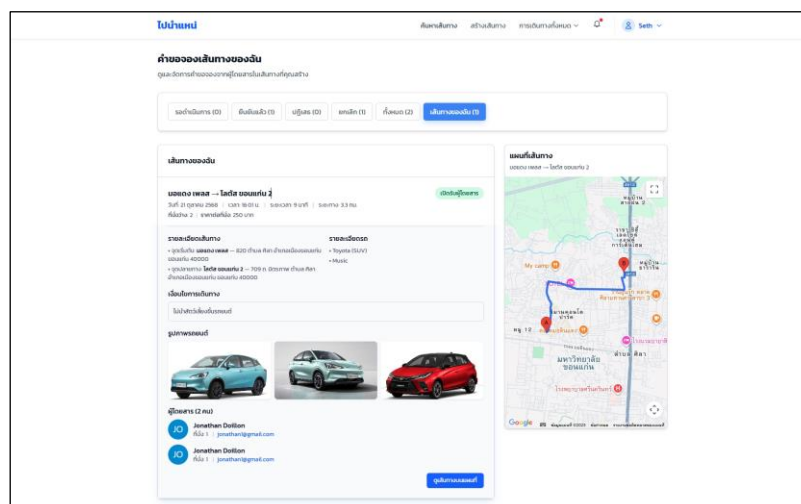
ไปนำแหน่  ค้นหาเส้นทาง  สร้างเส้นทาง  การเดินทางทั้งหมด  Seth

คำขอจองเส้นทางของฉัน
ดูและจัดการคำขอจองจากผู้โดยสารในเส้นทางที่คุณสร้าง

รอดำเนินการ (0)  ยืนยันแล้ว (1)  ปฏิเสธ (0)  ยกเลิก (1)  ทั้งหมด (2)  เส้นทางของฉัน (1)

เส้นทางของฉัน

มอยดง เพลส → โลตัส ขอนแก่น 2  เปิดรับผู้โดยสาร
วันที่ 21 ตุลาคม 2568 | เวลา 18:01 น. | ระยะเวลา 9 นาที | ระยะทาง 3.3 กม.
ที่นั่งว่าง 2 | ราคาต่อที่นั่ง 250 บาท

รายละเอียดเส้นทาง
• จุดเริ่มต้น: มอยดง เพลส — 820 ตำบล ศิลา อำเภอเมืองขอนแก่น ขอนแก่น 40000
• จุดปลายทาง: โลตัส ขอนแก่น 2 — 709 ถ. มิตรภาพ ตำบล ศิลา อำเภอเมืองขอนแก่น ขอนแก่น 40000

รายละเอียดรถ
• Toyota (SUV)
• Music

เงื่อนไขการเดินทาง
ไม่นำสัตว์เลี้ยงขึ้นรถยนต์

รูปภาพรถยนต์

ผู้โดยสาร (2 คน)
JO Jonathan Dollion
ที่นั่ง 1 | jonathan1@gmail.com
JO Jonathan Dollion
ที่นั่ง 1 | jonathan1@gmail.com

ดูเส้นทางบนแผนที่

แผนที่เส้นทาง
มอยดง เพลส → โลตัส ขอนแก่น 2
My camp
มหาวิทยาลัยขอนแก่น
ตำบล ศิลา
Google